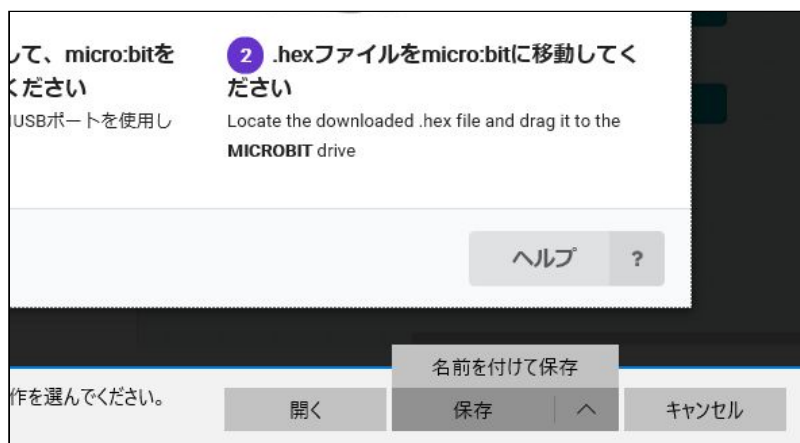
して、micro:bitを
ください
USBポートを使用し

2 .hexファイルをmicro:bitに移動してください
Locate the downloaded .hex file and drag it to the **MICROBIT** drive

ヘルプ ?

名前を付けて保存

作を選んでください。 開く 保存 ^ キャンセル